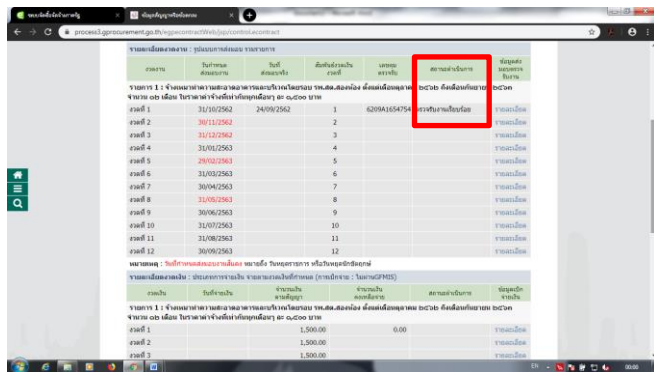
ระบบจัดซื้อจัดจ้างภาครัฐ | ข้อมูลสัญญาหรือข้อตกลง

process3.gprocurement.go.th/egpecontractWeb/jsp/control.econtract

รายละเอียดงวดงาน : รูปแบบการส่งมอบ รายงวดการ

| งวดงาน | วันกำหนดส่งมอบงาน | วันที่ส่งมอบจริง | สัมพันธ์งวดเงินงวดที่ | เลขคุมตรวจรับ | สถานะดำเนินการ | ข้อมูลส่งมอบการรับงาน |
|---|---|---|---|---|---|---|
| รายการ 1 : จ้างเหมาทำความสะอาดอาคารและบริเวณโดยรอบ รพ.สต.สองห้อง ตั้งแต่เดือนตุลาคม ๒๕๖๒ ถึงเดือนกันยายน ๒๕๖๓ จำนวน ๑๒ เดือน ในราคาค่าจ้างที่เท่ากันทุกเดือนๆ ละ ๑,๕๐๐ บาท | | | | | | |
| งวดที่ 1 | 31/10/2562 | 24/09/2562 | 1 | 6209A1654754 | ตรวจรับงานเรียบร้อย | รายละเอียด |
| งวดที่ 2 | 30/11/2562 | | 2 | | | รายละเอียด |
| งวดที่ 3 | 31/12/2562 | | 3 | | | รายละเอียด |
| งวดที่ 4 | 31/01/2563 | | 4 | | | รายละเอียด |
| งวดที่ 5 | 29/02/2563 | | 5 | | | รายละเอียด |
| งวดที่ 6 | 31/03/2563 | | 6 | | | รายละเอียด |
| งวดที่ 7 | 30/04/2563 | | 7 | | | รายละเอียด |
| งวดที่ 8 | 31/05/2563 | | 8 | | | รายละเอียด |
| งวดที่ 9 | 30/06/2563 | | 9 | | | รายละเอียด |
| งวดที่ 10 | 31/07/2563 | | 10 | | | รายละเอียด |
| งวดที่ 11 | 31/08/2563 | | 11 | | | รายละเอียด |
| งวดที่ 12 | 30/09/2563 | | 12 | | | รายละเอียด |

หมายเหตุ : วันที่กำหนดส่งมอบงานสีแดง หมายถึง วันหยุดราชการ หรือวันหยุดนักขัตฤกษ์

รายละเอียดงวดเงิน : ประเภทการจ่ายเงิน จ่ายตามงวดเงินที่กำหนด (การเบิกจ่าย : ไม่ผ่านGFMIS)

| งวดเงิน | วันที่จ่ายเงิน | จำนวนเงินตามสัญญา | จำนวนเงินคงเหลือจ่าย | สถานะดำเนินการ | ข้อมูลเบิกจ่ายเงิน |
|---|---|---|---|---|---|
| รายการ 1 : จ้างเหมาทำความสะอาดอาคารและบริเวณโดยรอบ รพ.สต.สองห้อง ตั้งแต่เดือนตุลาคม ๒๕๖๒ ถึงเดือนกันยายน ๒๕๖๓ จำนวน ๑๒ เดือน ในราคาค่าจ้างที่เท่ากันทุกเดือนๆ ละ ๑,๕๐๐ บาท | | | | | |
| งวดที่ 1 | | 1,500.00 | 0.00 | | รายละเอียด |
| งวดที่ 2 | | 1,500.00 | | | |
| งวดที่ 3 | | 1,500.00 | | | |